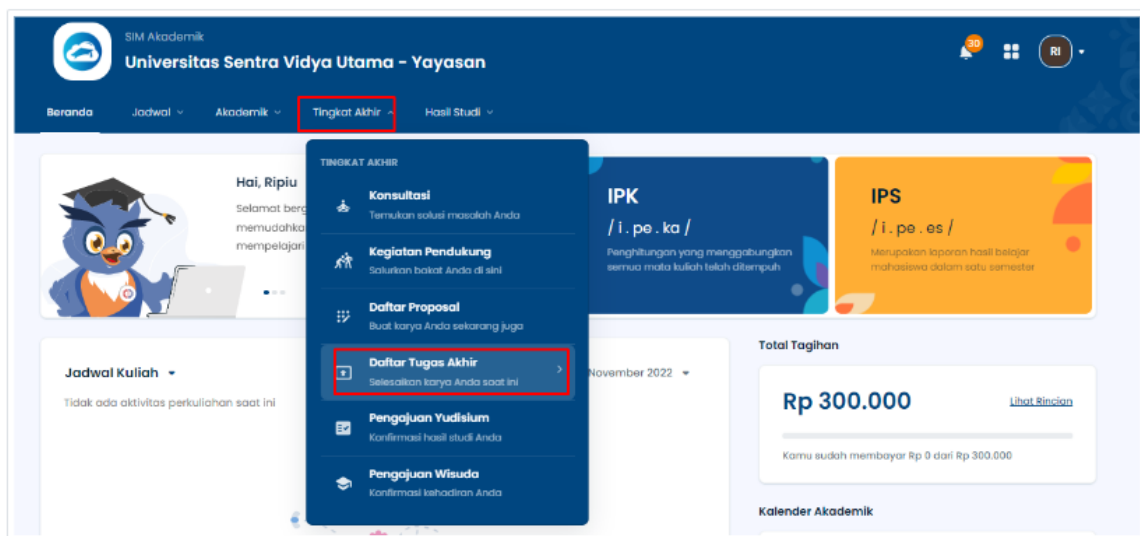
SIM Akademik
Universitas Sentra Vidya Utama - Yayasan

30

RI

Beranda Jadwal Akademik Tingkat Akhir Hasil Studi

Hai, Ripiu
Selamat berg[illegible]
memudahka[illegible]
mempelajari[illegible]

TINGKAT AKHIR

Konsultasi
Temukan solusi masalah Anda

Kegiatan Pendukung
Salurkan bakat Anda di sini

Daftar Proposal
Buat karya Anda sekarang juga

Daftar Tugas Akhir
Selesaikan karya Anda saat ini

Pengajuan Yudisium
Konfirmasi hasil studi Anda

Pengajuan Wisuda
Konfirmasi kehadiran Anda

IPK
/ i . pe . ka /
Penghitungan yang menggabungkan semua mata kuliah telah ditempuh

IPS
/ i . pe . es /
Merupakan laporan hasil belajar mahasiswa dalam satu semester

Jadwal Kuliah
Tidak ada aktivitas perkuliahan saat ini

November 2022

Total Tagihan
Rp 300.000
Lihat Rincian
Kamu sudah membayar Rp 0 dari Rp 300.000

Kalender Akademik